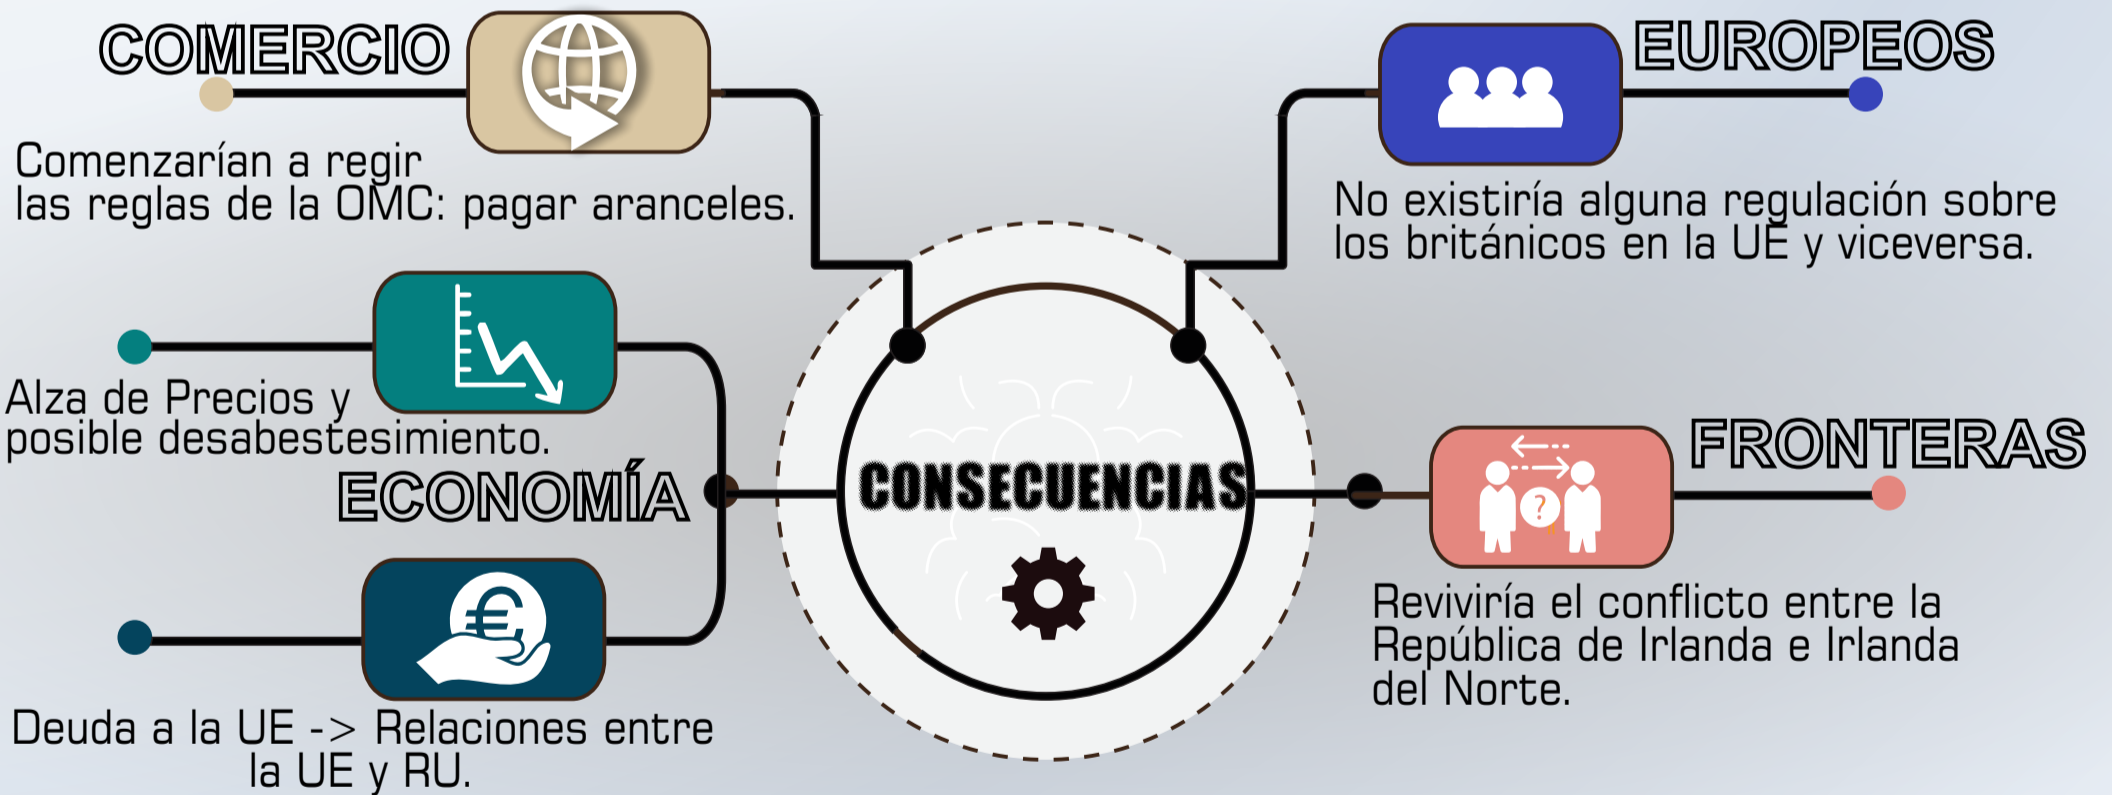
COMERCIO

Comenzarían a regir las reglas de la OMC: pagar aranceles.

EUROPEOS

No existiría alguna regulación sobre los británicos en la UE y viceversa.

Alza de Precios y posible desabestesimiento.

ECONOMÍA

CONSECUENCIAS

FRONTERAS

Reviviría el conflicto entre la República de Irlanda e Irlanda del Norte.

Deuda a la UE -> Relaciones entre la UE y RU.